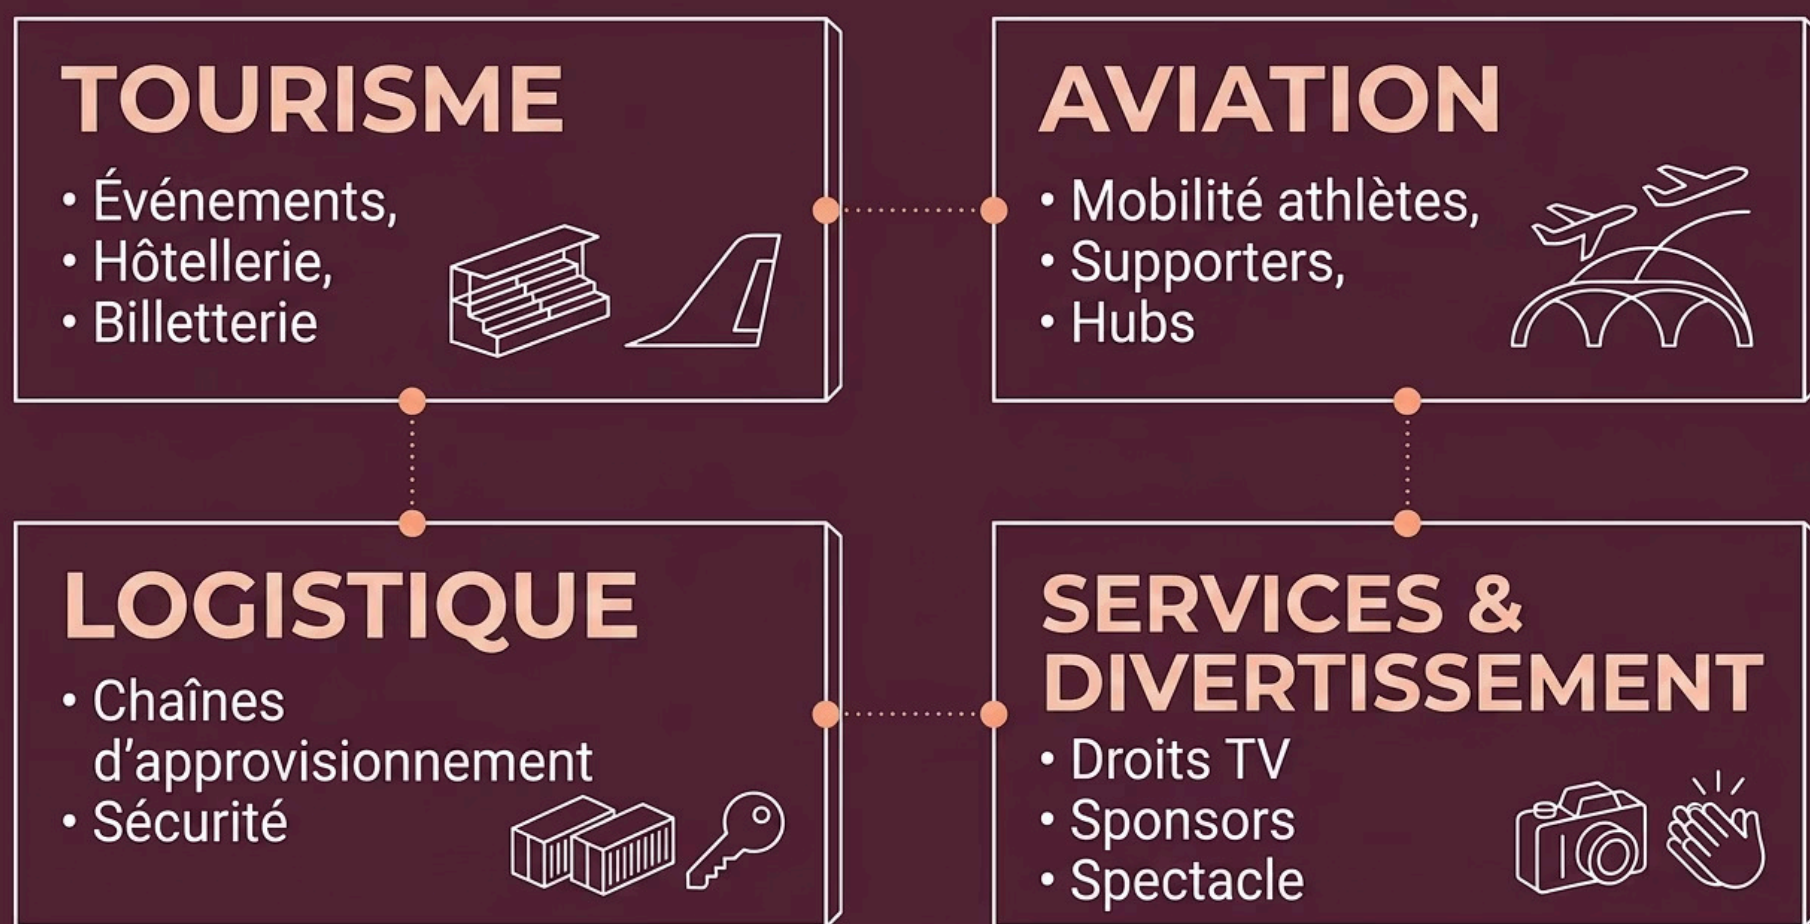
TOURISME

• Événements,
• Hôtellerie,
• Billetterie

AVIATION

• Mobilité athlètes,
• Supporters,
• Hubs

LOGISTIQUE

• Chaînes d’approvisionnement
• Sécurité

SERVICES & DIVERTISSEMENT

• Droits TV
• Sponsors
• Spectacle